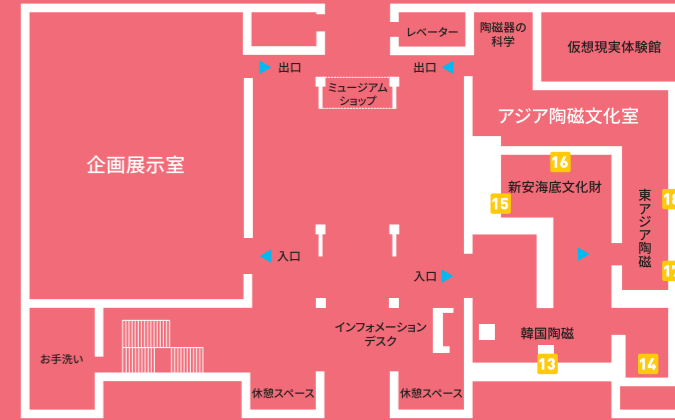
レベーター
陶磁器の科学
仮想現実体験館
出口
出口
ミュージアムショップ
アジア陶磁文化室
企画展示室
16
新安海底文化財
15
東アジア陶磁
16
入口
入口
17
インフォメーションデスク
韓国陶磁
お手洗い
13
14
休憩スペース
休憩スペース